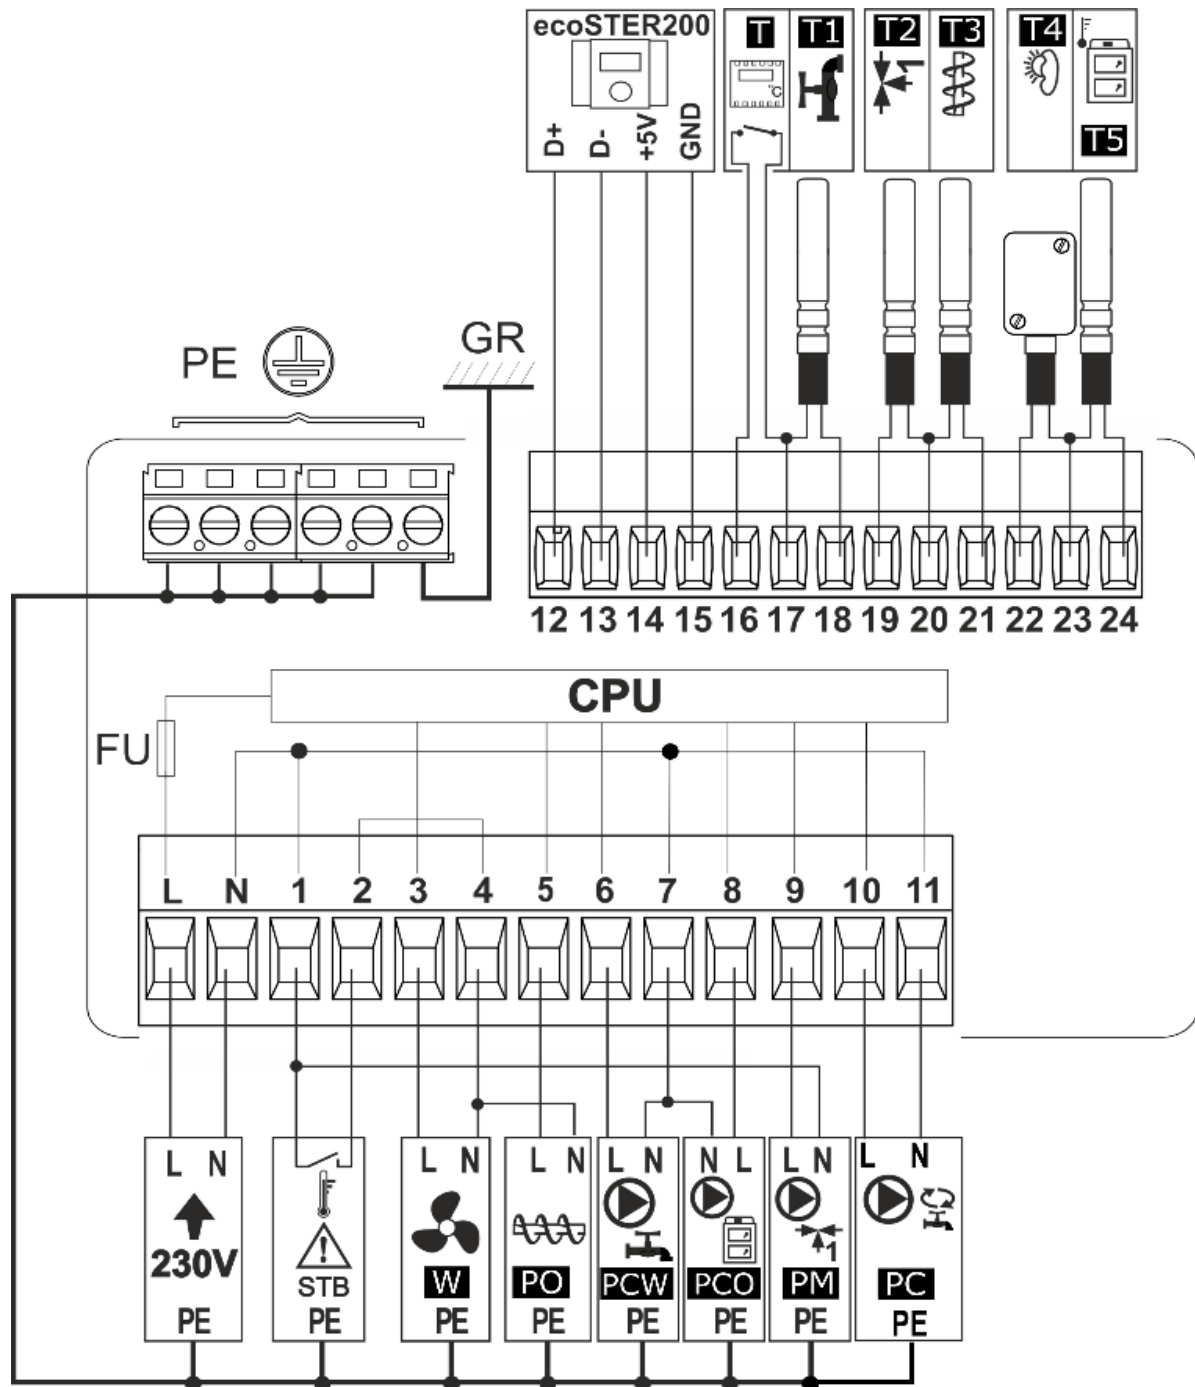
ecoSTER200
D+ D- +5V GND
T T1 T2 T3 T4 T5
PE
GR
12 13 14 15 16 17 18 19 20 21 22 23 24
CPU
FU
L N 1 2 3 4 5 6 7 8 9 10 11
L N
230V
PE
STB
PE
L N
W
PE
L N
PO
PE
L N
PCW
PE
N L
PCO
PE
L N
PM
PE
L N
PC
PE